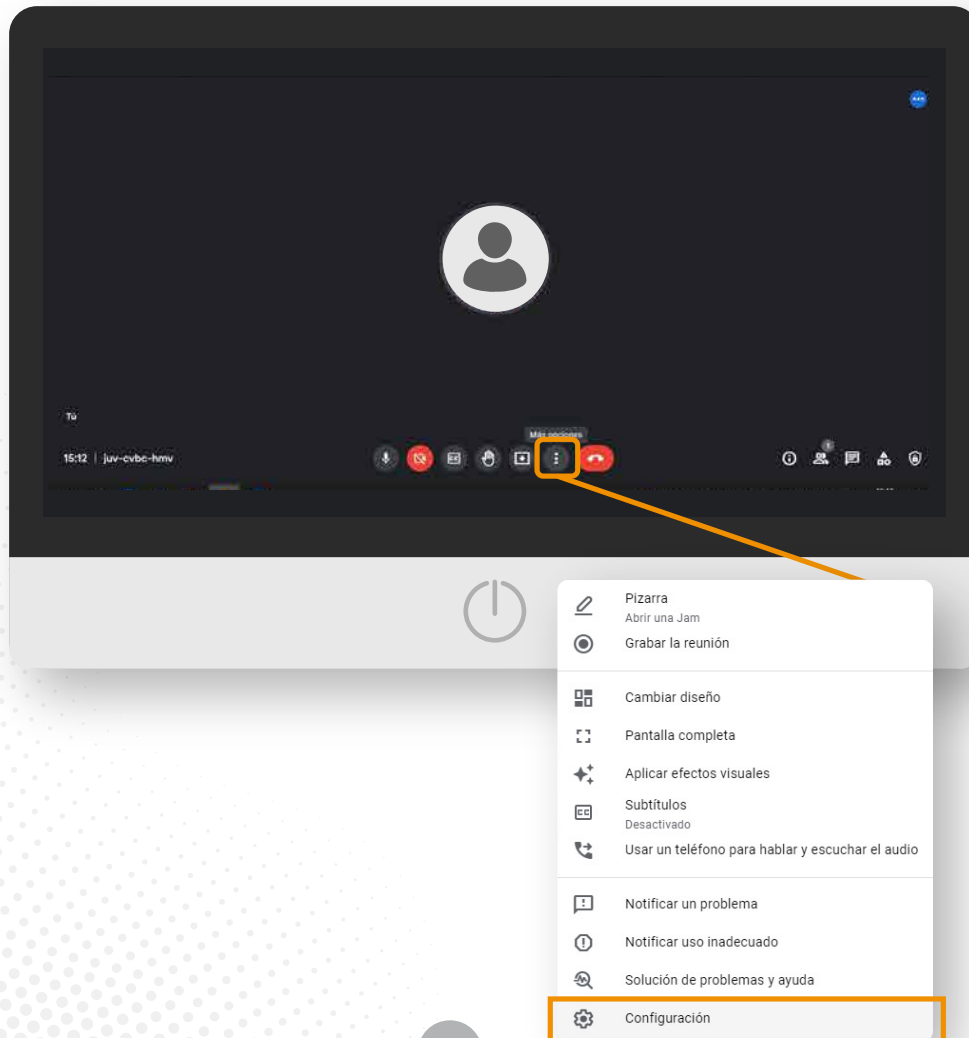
Tú

15:12 | juv-cvbc-hmv

Más opciones

Pizarra
Abrir una Jam

Grabar la reunión

Cambiar diseño

Pantalla completa

Aplicar efectos visuales

Subtítulos
Desactivado

Usar un teléfono para hablar y escuchar el audio

Notificar un problema

Notificar uso inadecuado

Solución de problemas y ayuda

Configuración